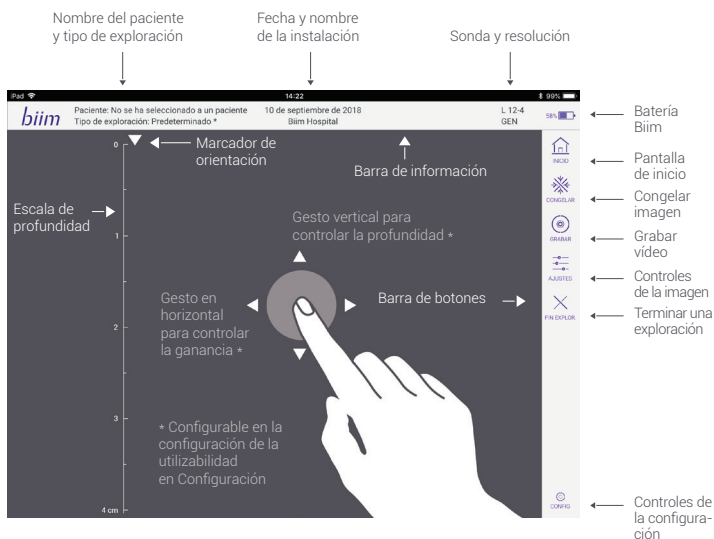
Nombre del paciente y tipo de exploración

Fecha y nombre de la instalación

Sonda y resolución

iPad

14:22

99%

biim

Paciente: No se ha seleccionado a un paciente
Tipo de exploración: Predeterminado *

10 de septiembre de 2018
Biim Hospital

L 12-4
GEN

58%

Batería Biim

0

Marcador de orientación

Barra de información

INICIO

Pantalla de inicio

CONGELAR

Congelar imagen

Escala de profundidad

1

Gesto vertical para controlar la profundidad *

GRABAR

Grabar vídeo

AJUSTES

Controles de la imagen

Gesto en horizontal para controlar la ganancia *

Barra de botones

FIN EXPLOR

Terminar una exploración

2

3

* Configurable en la configuración de la utilizabilidad en Configuración

4 cm

CONFIG

Controles de la configuración